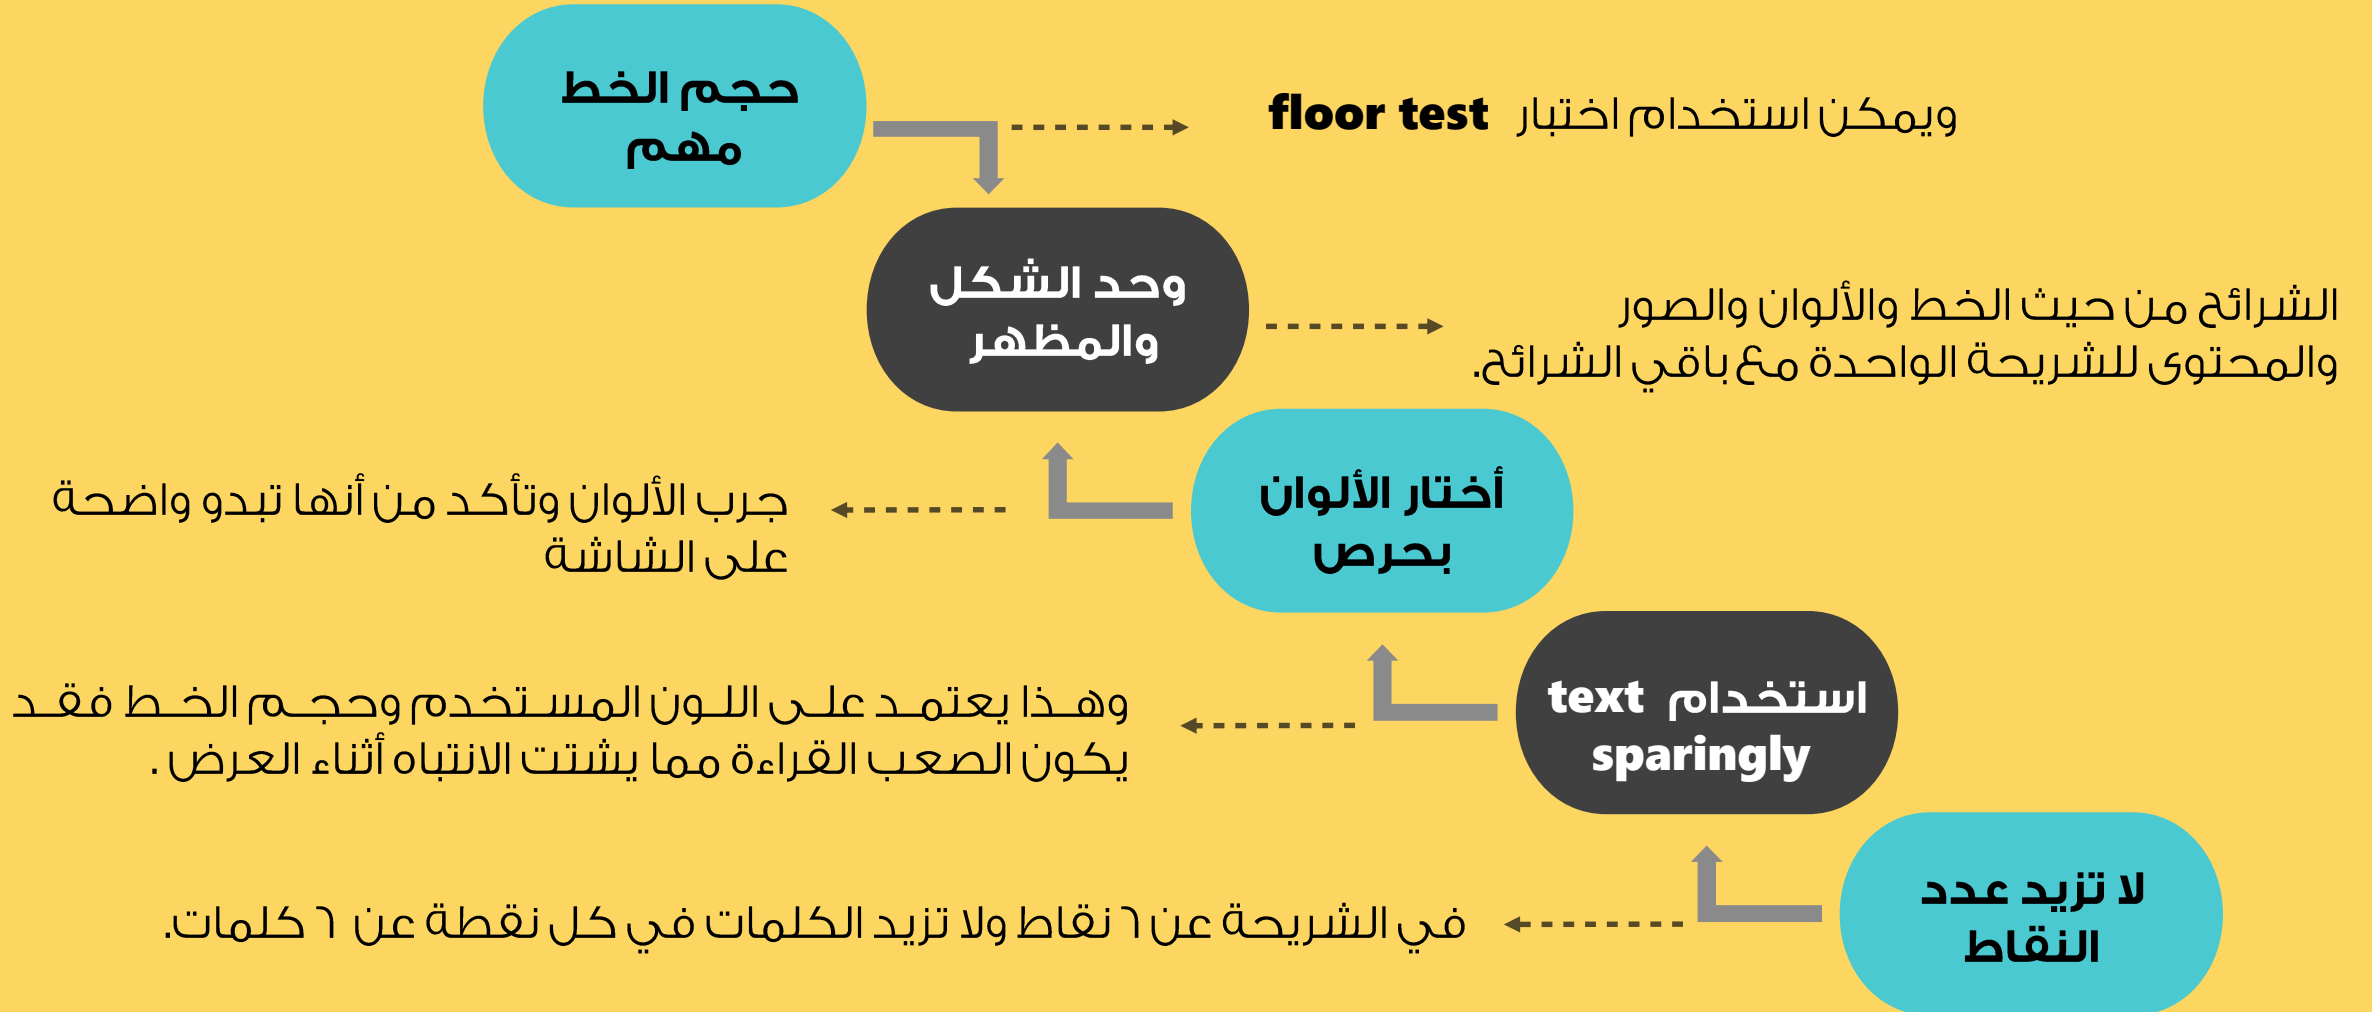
حجم الخط مهم

ويمكن استخدام اختبار floor test

وحد الشكل والمظهر

الشرائح من حيث الخط والألوان والصور والمحتوى للشريحة الواحدة مع باقي الشرائح.

أختار الألوان بحرص

جرب الألوان وتأكد من أنها تبدو واضحة على الشاشة

استخدام text sparingly

وهذا يعتمد على اللون المستخدم وحجم الخط فقد يكون الصعب القراءة مما يشتت الانتباه أثناء العرض .

لا تزيد عدد النقاط

في الشريحة عن ٦ نقاط ولا تزيد الكلمات في كل نقطة عن ٦ كلمات.